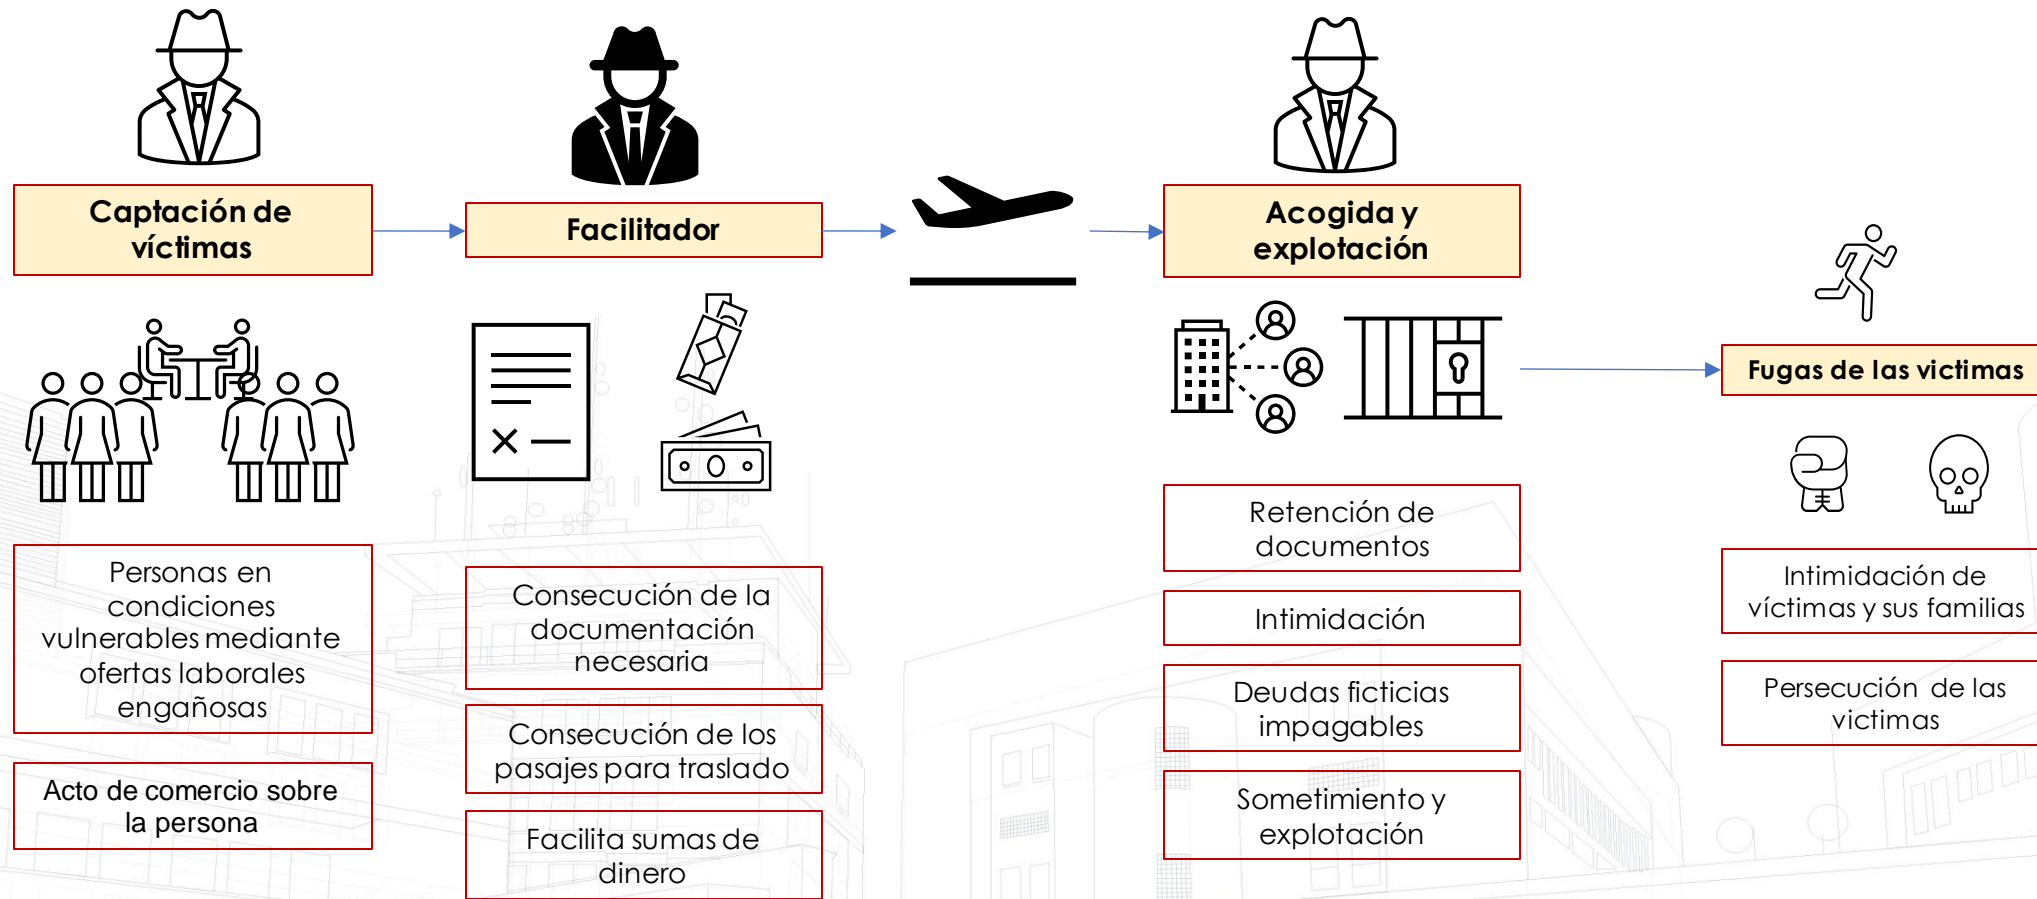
Captación de víctimas

Facilitador

Acogida y explotación

Fugas de las victimas

Personas en condiciones vulnerables mediante ofertas laborales engañosas

Acto de comercio sobre la persona

Consecución de la documentación necesaria

Consecución de los pasajes para traslado

Facilita sumas de dinero

Retención de documentos

Intimidación

Deudas ficticias impagables

Sometimiento y explotación

Intimidación de víctimas y sus familias

Persecución de las victimas